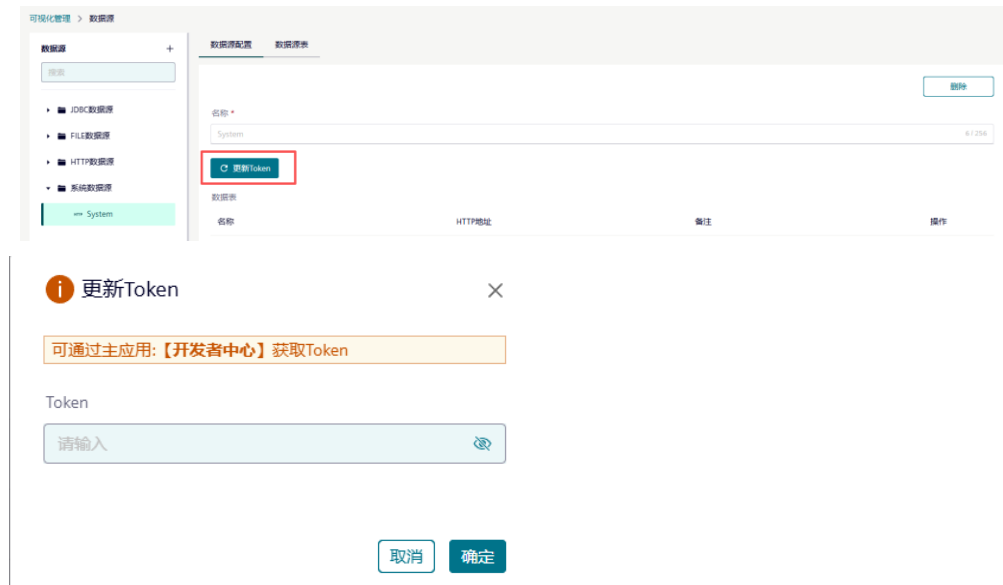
可视化管理 > 数据源

数据源 +

搜索

JDBC数据源

FILE数据源

HTTP数据源

系统数据源

System

数据源配置 数据源表

删除

名称 *

System

6 / 256

更新Token

数据表

| 名称 | HTTP地址 | 备注 | 操作 |
|---|---|---|---|

更新Token

可通过主应用:【开发者中心】获取Token

Token

请输入

取消 确定